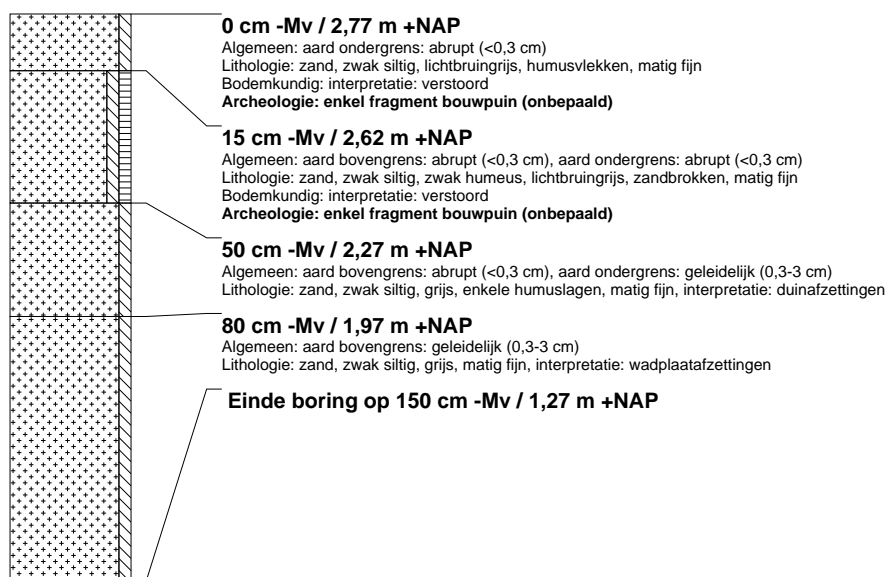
**0 cm -Mv / 2,77 m +NAP**
Algemeen: aard ondergrens: abrupt (<0,3 cm)
Lithologie: zand, zwak siltig, lichtbruingrijs, humusvlekken, matig fijn
Bodemkundig: interpretatie: verstoord
**Archeologie: enkel fragment bouwpuin (onbepaald)**

**15 cm -Mv / 2,62 m +NAP**
Algemeen: aard bovengrens: abrupt (<0,3 cm), aard ondergrens: abrupt (<0,3 cm)
Lithologie: zand, zwak siltig, zwak humeus, lichtbruingrijs, zandbrokken, matig fijn
Bodemkundig: interpretatie: verstoord
**Archeologie: enkel fragment bouwpuin (onbepaald)**

**50 cm -Mv / 2,27 m +NAP**
Algemeen: aard bovengrens: abrupt (<0,3 cm), aard ondergrens: geleidelijk (0,3-3 cm)
Lithologie: zand, zwak siltig, grijs, enkele humuslagen, matig fijn, interpretatie: duinafzettingen

**80 cm -Mv / 1,97 m +NAP**
Algemeen: aard bovengrens: geleidelijk (0,3-3 cm)
Lithologie: zand, zwak siltig, grijs, matig fijn, interpretatie: wadplaatafzettingen

**Einde boring op 150 cm -Mv / 1,27 m +NAP**